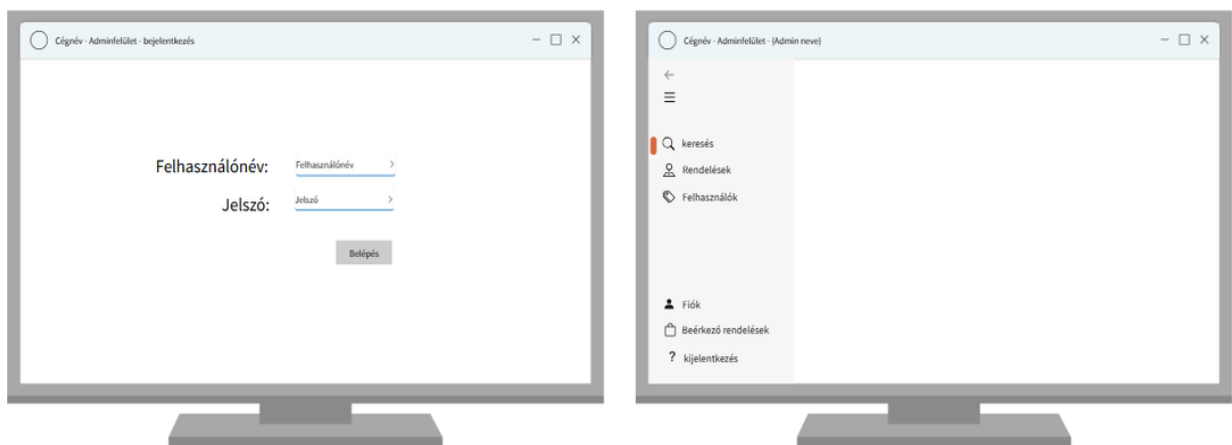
Cégnév - Adminfelület - bejelentkezés

Felhasználónév: Felhasználónév

Jelszó: Jelszó

Belépés

Cégnév - Adminfelület - (Admin neve)

keresés

Rendelések

Felhasználók

Fiók

Beérkező rendelések

kijelentkezés